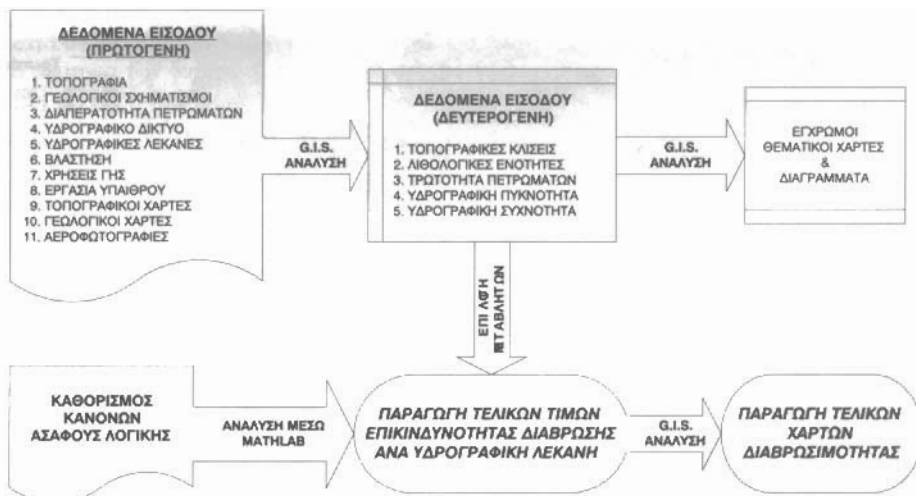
ΔΕΔΟΜΕΝΑ ΕΙΣΟΔΟΥ (ΠΡΩΤΟΓΕΝΗ)

1. ΤΟΠΟΓΡΑΦΙΑ
2. ΓΕΩΛΟΓΙΚΟΙ ΣΧΗΜΑΤΙΣΜΟΙ
3. ΔΙΑΠΕΡΑΤΟΤΗΤΑ ΠΕΤΡΩΜΑΤΩΝ
4. ΥΔΡΟΓΡΑΦΙΚΟ ΔΙΚΤΥΟ
5. ΥΔΡΟΓΡΑΦΙΚΕΣ ΛΕΚΑΝΕΣ
6. ΒΛΑΣΤΗΣΗ
7. ΧΡΗΣΕΙΣ ΓΗΣ
8. ΕΡΓΑΣΙΑ ΥΠΑΙΘΡΟΥ
9. ΤΟΠΟΓΡΑΦΙΚΟΙ ΧΑΡΤΕΣ
10. ΓΕΩΛΟΓΙΚΟΙ ΧΑΡΤΕΣ
11. ΑΕΡΟΦΩΤΟΓΡΑΦΙΕΣ

G.I.S. ΑΝΑΛΥΣΗ

ΔΕΔΟΜΕΝΑ ΕΙΣΟΔΟΥ (ΔΕΥΤΕΡΟΓΕΝΗ)

1. ΤΟΠΟΓΡΑΦΙΚΕΣ ΚΛΙΣΕΙΣ
2. ΛΙΘΟΛΟΓΙΚΕΣ ΕΝΟΤΗΤΕΣ
3. ΤΡΩΤΟΤΗΤΑ ΠΕΤΡΩΜΑΤΩΝ
4. ΥΔΡΟΓΡΑΦΙΚΗ ΠΥΚΝΟΤΗΤΑ
5. ΥΔΡΟΓΡΑΦΙΚΗ ΣΥΧΝΟΤΗΤΑ

G.I.S. ΑΝΑΛΥΣΗ

ΕΓΧΡΩΜΟΙ ΘΕΜΑΤΙΚΟΙ ΧΑΡΤΕΣ & ΔΙΑΓΡΑΜΜΑΤΑ

ΕΠΙ ΛΘΗ ΜΕΤΑΒΛΗΤΩΝ

ΚΑΘΟΡΙΣΜΟΣ ΚΑΝΟΝΩΝ ΑΣΑΦΟΥΣ ΛΟΓΙΚΗΣ

ΑΝΑΛΥΣΗ ΜΕΣΩ MATHLAB

ΠΑΡΑΓΩΓΗ ΤΕΛΙΚΩΝ ΤΙΜΩΝ ΕΠΙΚΙΝΔΥΝΟΤΗΤΑΣ ΔΙΑΒΡΩΣΗΣ ΑΝΑ ΥΔΡΟΓΡΑΦΙΚΗ ΛΕΚΑΝΗ

G.I.S. ΑΝΑΛΥΣΗ

ΠΑΡΑΓΩΓΗ ΤΕΛΙΚΩΝ ΧΑΡΤΩΝ ΔΙΑΒΡΩΣΙΜΟΤΗΤΑΣ